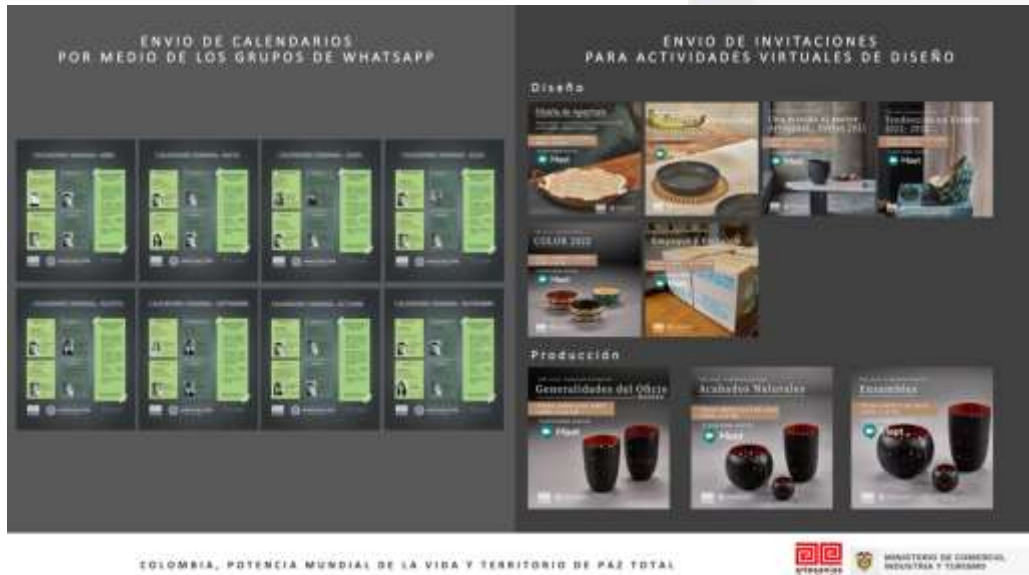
ENVIO DE CALENDARIOS
POR MEDIO DE LOS GRUPOS DE WHATSAPP

ENVIO DE INVITACIONES
PARA ACTIVIDADES VIRTUALES DE DISEÑO

Diseño

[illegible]

Meet

COLOR 2022

Meet

Producción

Generalidades del Oficio

Meet

Acabados Naturales

Meet

Ensambles

Meet

COLOMBIA, POTENCIA MUNDIAL DE LA VIDA Y TERRITORIO DE PAZ TOTAL

artesanías

MINISTERIO DE COMERCIO, INDUSTRIA Y TURISMO